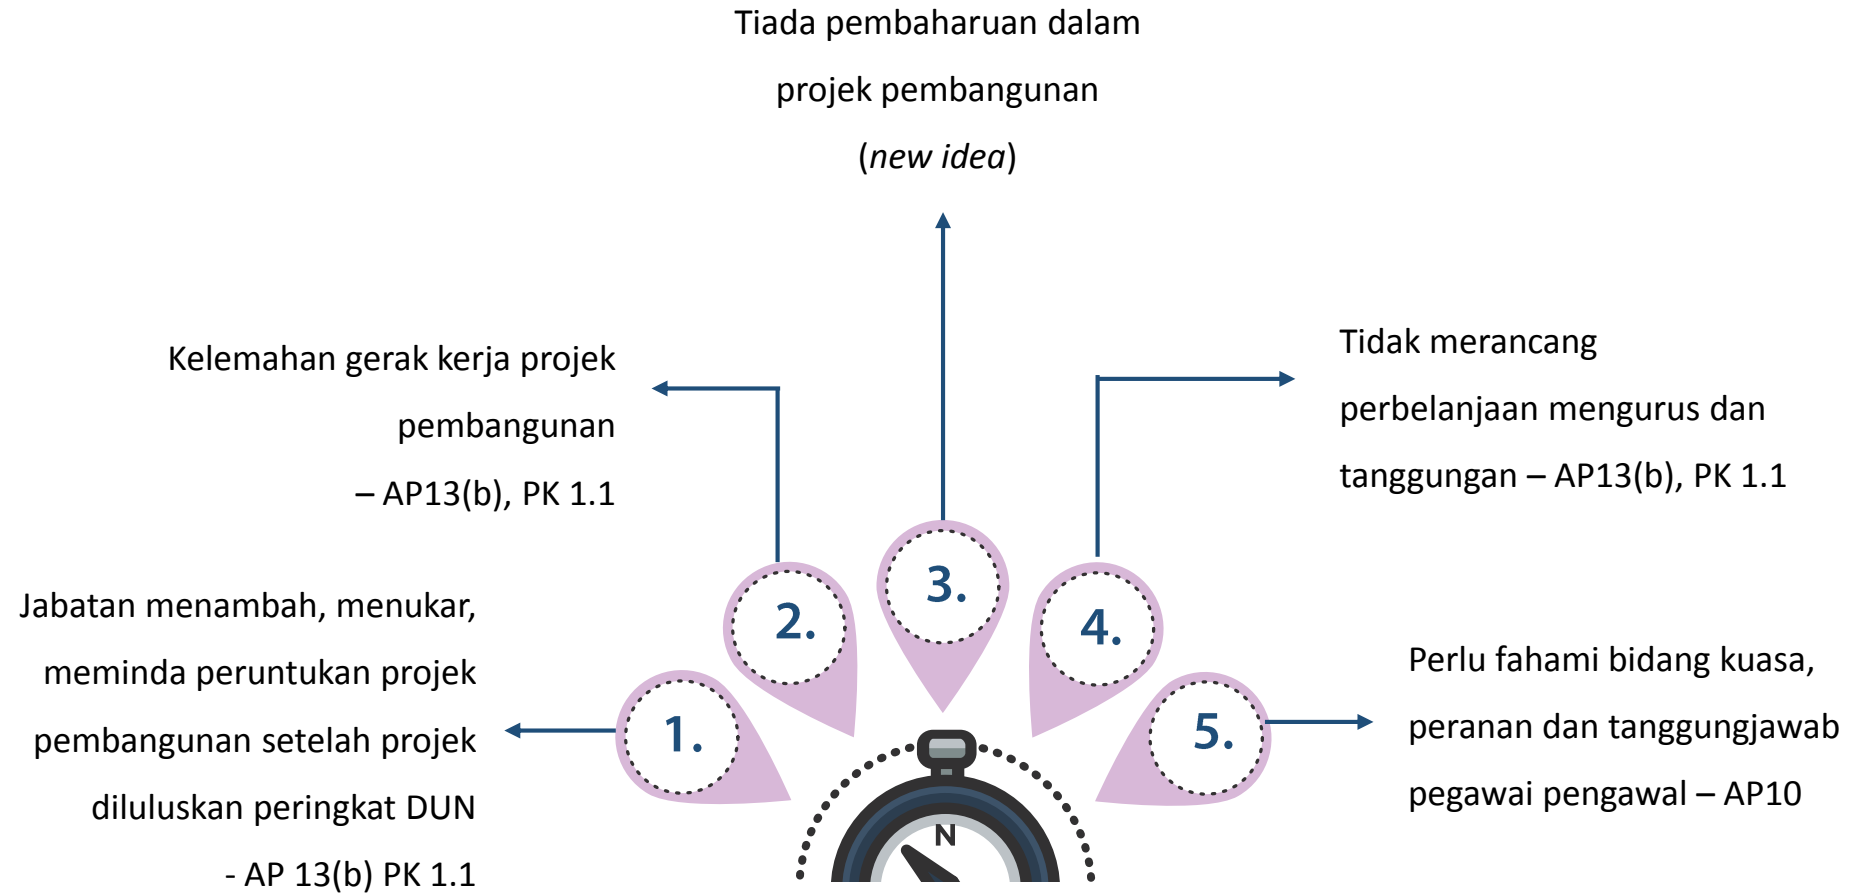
Tiada pembaharuan dalam projek pembangunan (*new idea*)

Kelemahan gerak kerja projek pembangunan – AP13(b), PK 1.1

Tidak merancang perbelanjaan mengurus dan tanggungan – AP13(b), PK 1.1

Jabatan menambah, menukar, meminda peruntukan projek pembangunan setelah projek diluluskan peringkat DUN - AP 13(b) PK 1.1

Perlu fahami bidang kuasa, peranan dan tanggungjawab pegawai pengawal – AP10

1.

2.

3.

4.

5.

N